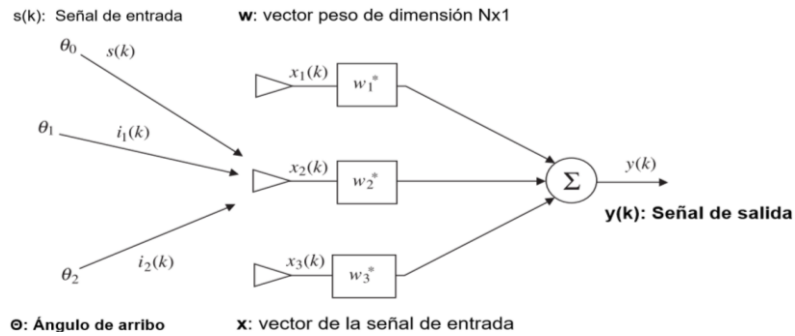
s(k): Señal de entrada

**w**: vector peso de dimensión Nx1

$\theta_0$ $s(k)$

$\theta_1$ $i_1(k)$

$\theta_2$ $i_2(k)$

$x_1(k)$ $w_1^*$

$x_2(k)$ $w_2^*$

$x_3(k)$ $w_3^*$

$\Sigma$

$y(k)$

**y(k): Señal de salida**

**Θ: Ángulo de arribo**

**x**: vector de la señal de entrada